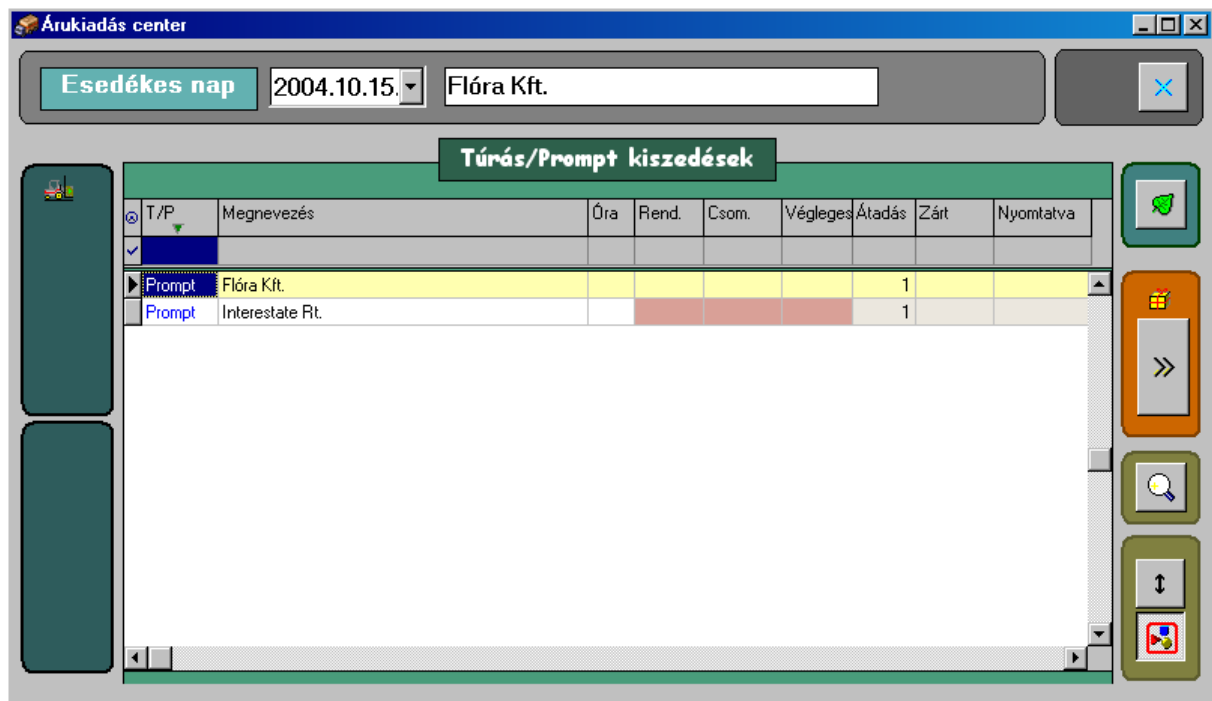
Árukiadás center

Esedékes nap
2004.10.15.
Flóra Kft.

Túrás/Prompt kiszedések

| T/P | Megnevezés | Óra | Rend. | Csom. | Végleges | Átadás | Zárt | Nyomtatva |
|---|---|---|---|---|---|---|---|---|
| Prompt | Flóra Kft. | | | | | 1 | | |
| Prompt | Interestate Rt. | | | | | 1 | | |